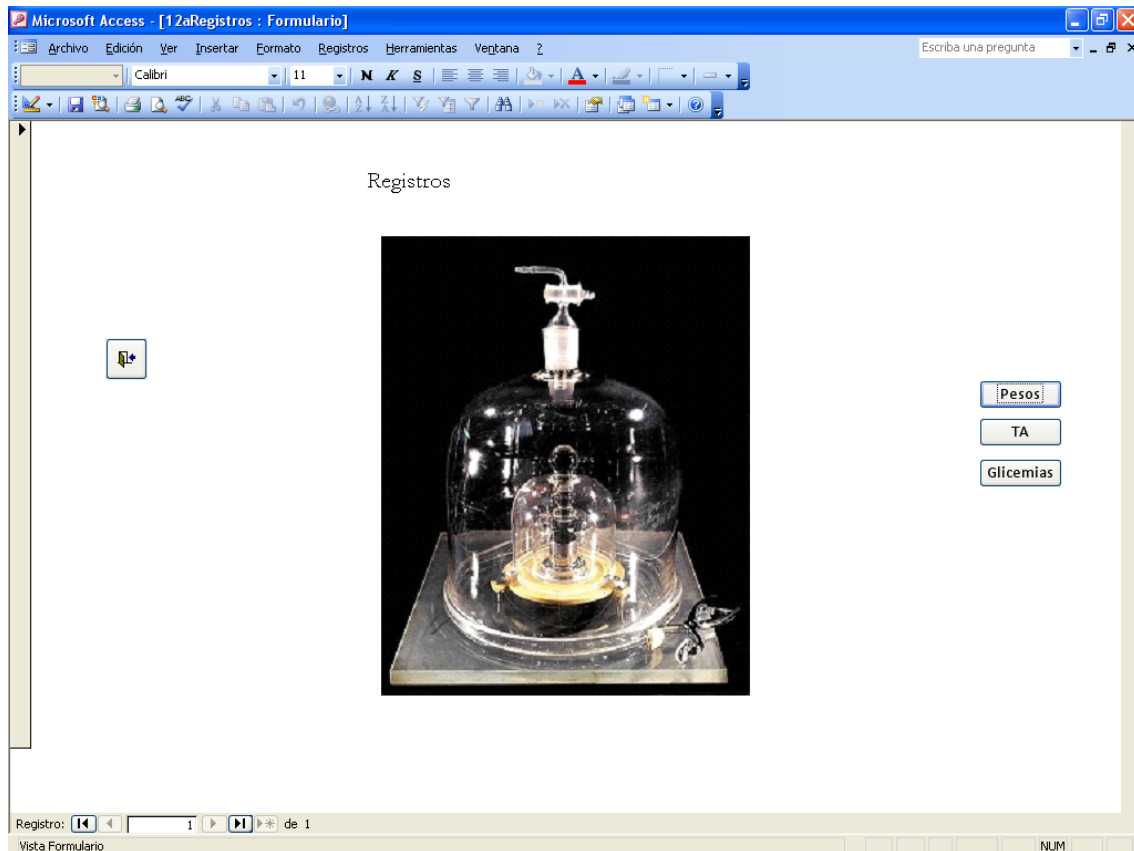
Microsoft Access - [12aRegistros : Formulario]

Archivo Edición Ver Insertar Formato Registros Herramientas Ventana ?

Escriba una pregunta

Calibri 11 N K S A

Registros

Pesos

TA

Glicemias

Registro: 1 de 1

Vista Formulario

NUM